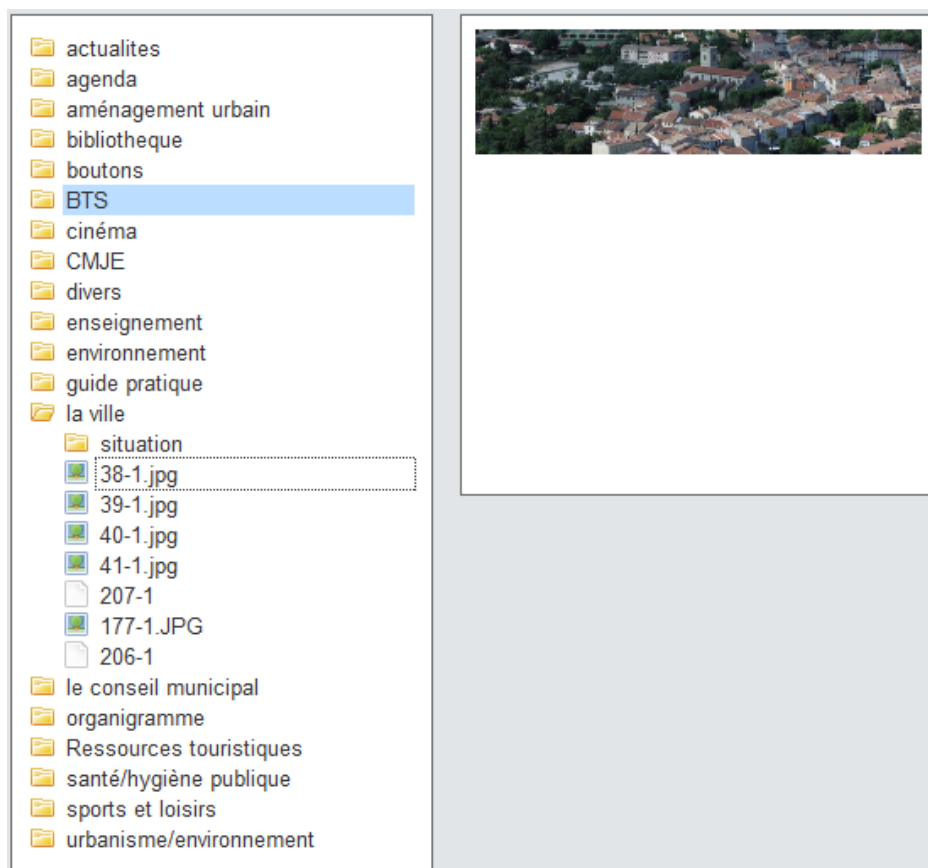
actualites
agenda
aménagement urbain
bibliotheque
boutons
BTS
cinéma
CMJE
divers
enseignement
environnement
guide pratique
la ville
situation
38-1.jpg
39-1.jpg
40-1.jpg
41-1.jpg
207-1
177-1.JPG
206-1
le conseil municipal
organigramme
Ressources touristiques
santé/hygiène publique
sports et loisirs
urbanisme/environnement